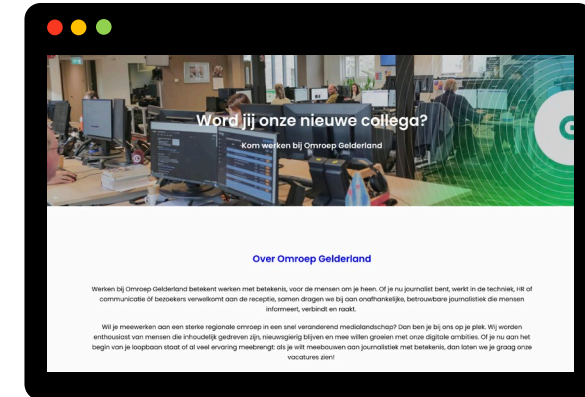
Word jij onze nieuwe collega?

Kom werken bij Omroep Gelderland

Over Omroep Gelderland

Werken bij Omroep Gelderland betekent werken met betekenis, voor de mensen om je heen. Of je nu journalist bent, werkt in de techniek, HR of communicatie óf bezoekers verwelkomt aan de receptie, samen dragen we bij aan onafhankelijke, betrouwbare journalistiek die mensen informeert, verbindt en raakt.

Wil je meewerken aan een sterke regionale omroep in een snel veranderend medialandschap? Dan ben je bij ons op je plek. Wij worden enthousiast van mensen die inhoudelijk gedreven zijn, nieuwsgierig blijven en mee willen groeien met onze digitale ambities. Of je nu aan het begin van je loopbaan staat of al veel ervaring meebrengt: als je wilt meebouwen aan journalistiek met betekenis, dan laten we je graag onze vacatures zien!